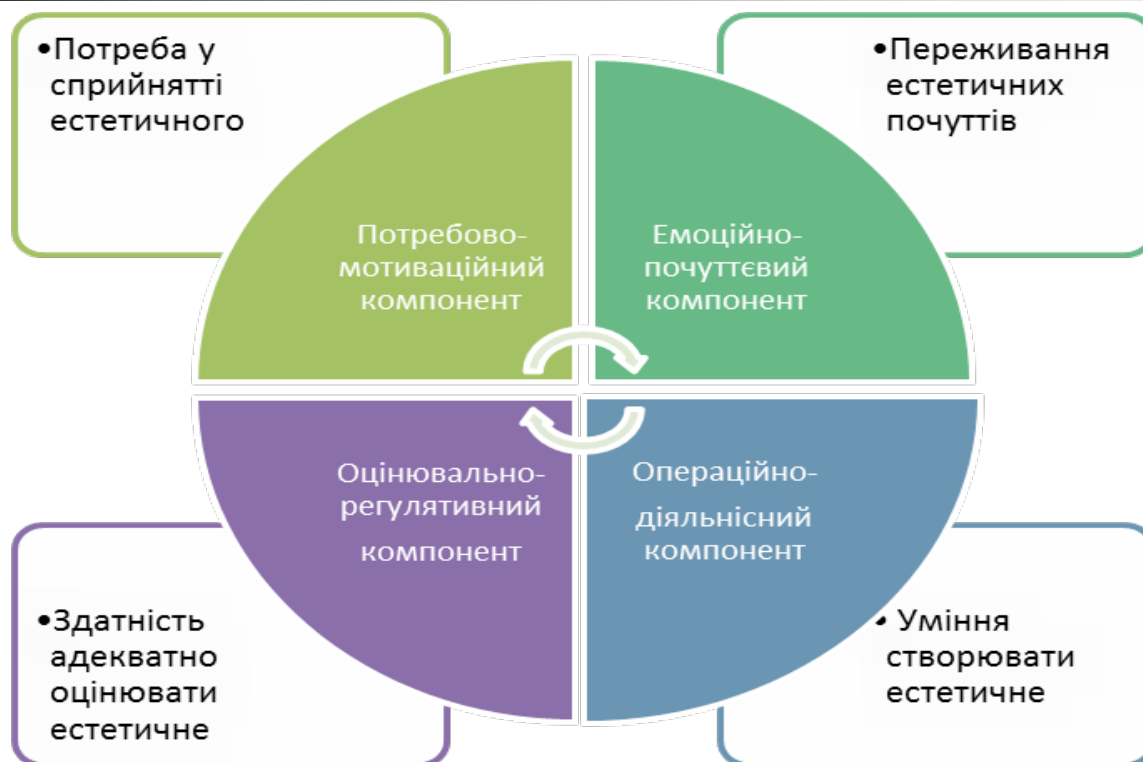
•Потреба у сприйнятті естетичного

•Переживання естетичних почуттів

Потребово-мотиваційний компонент

Емоційно-почуттєвий компонент

Оцінювально-регулятивний компонент

Операційно-діяльнісний компонент

•Здатність адекватно оцінювати естетичне

• Уміння створювати естетичне